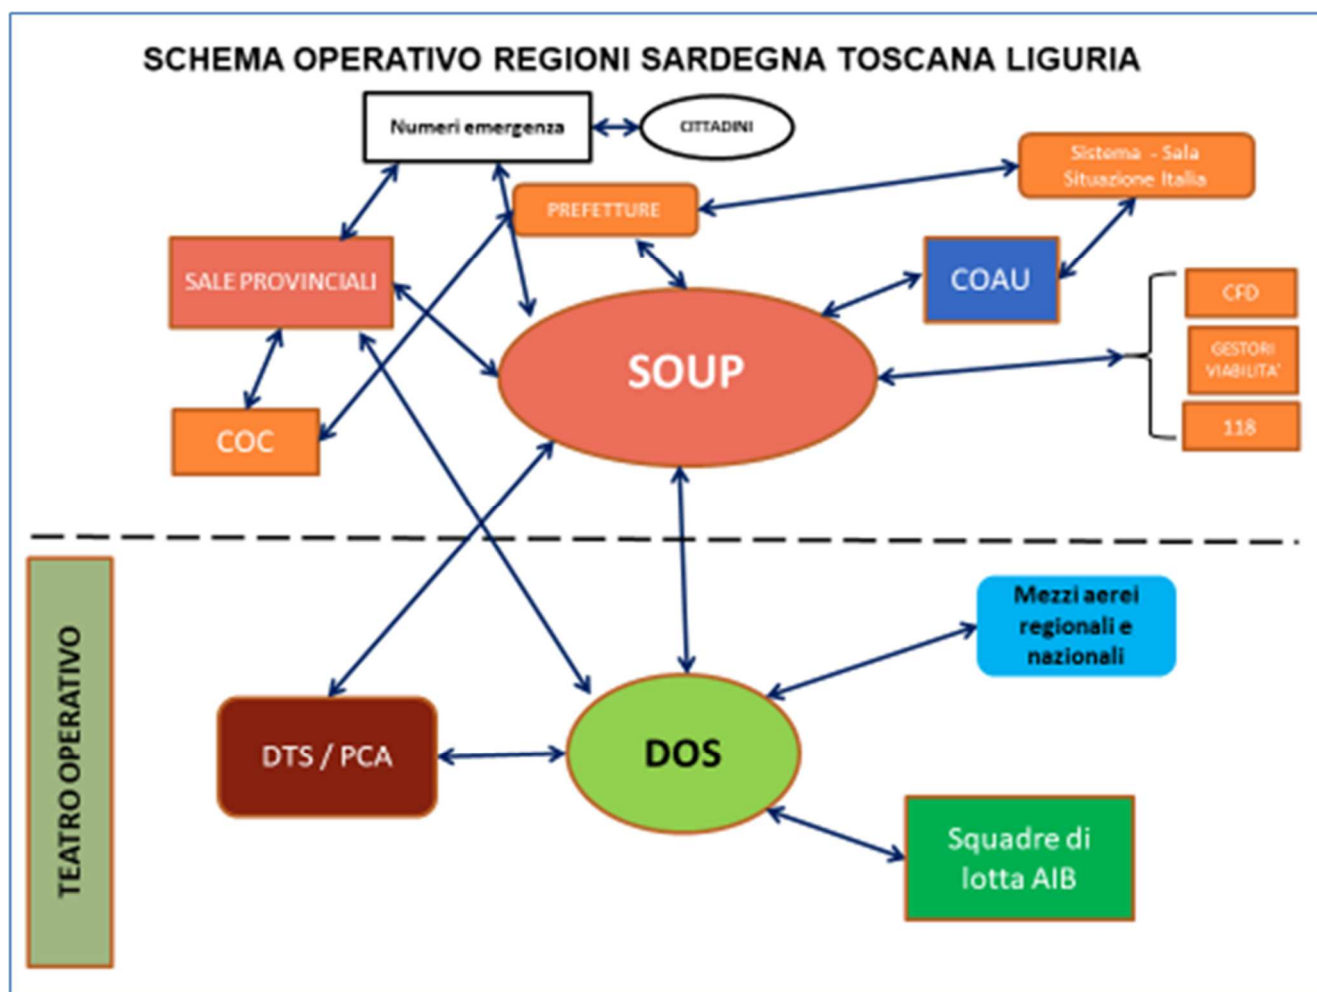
SCHEMA OPERATIVO REGIONI SARDEGNA TOSCANA LIGURIA

Numeri emergenza

CITTADINI

Sistema - Sala Situazione Italia

PREFETTURE

SALE PROVINCIALI

COAU

CFD

GESTORI VIABILITA'

118

SOUP

COC

TEATRO OPERATIVO

Mezzi aerei regionali e nazionali

DTS / PCA

DOS

Squadre di lotta AIB